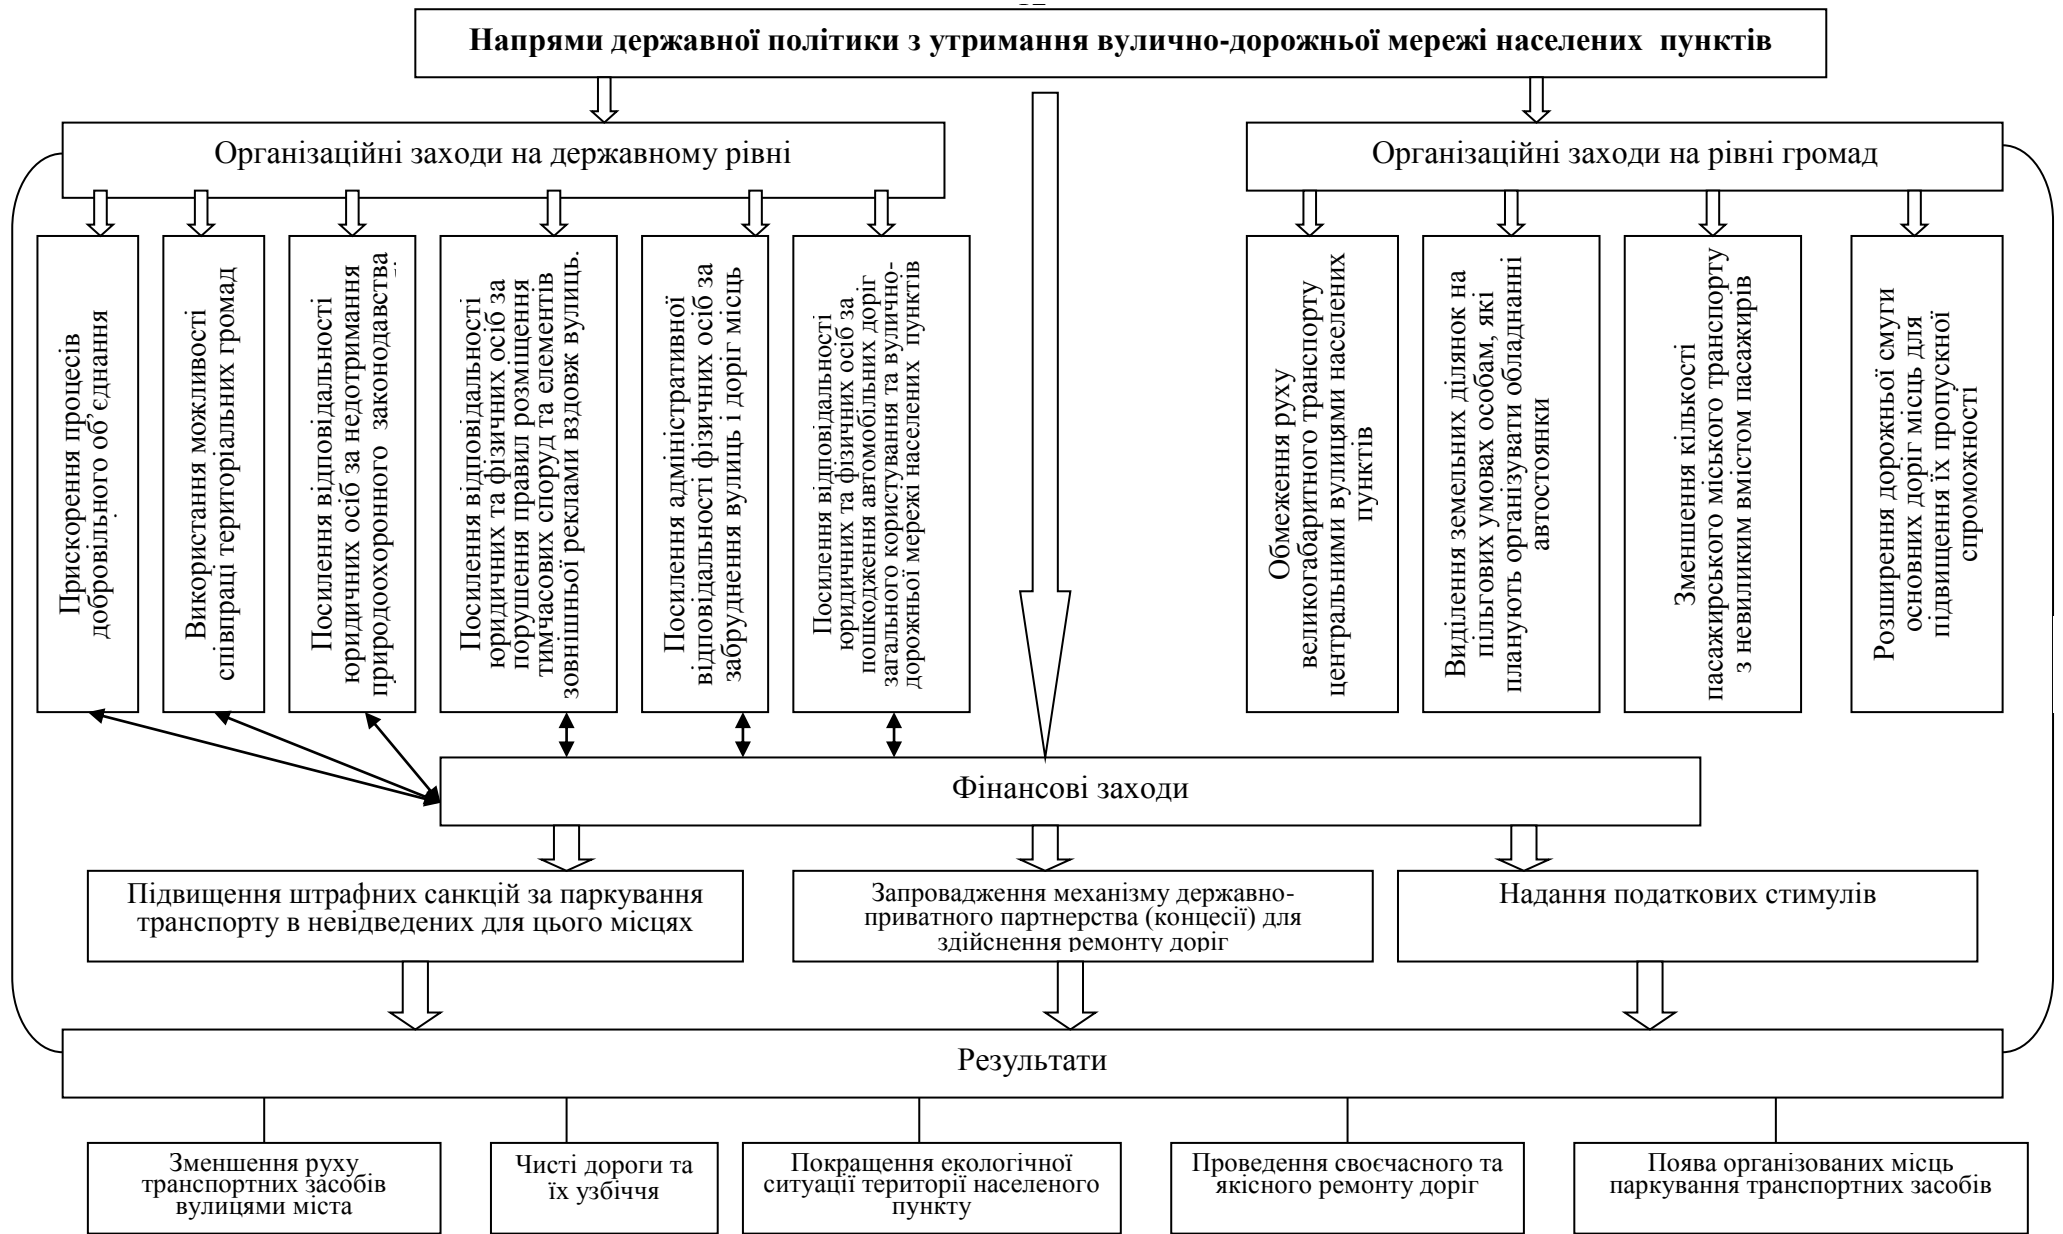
Напрями державної політики з утримання вулично-дорожньої мережі населених пунктів

Організаційні заходи на державному рівні

Організаційні заходи на рівні громад

Прискорення процесів добровільного об’єднання

Використання можливості співпраці територіальних громад

Посилення відповідальності юридичних осіб за недотримання природоохоронного законодавства

Посилення відповідальності юридичних та фізичних осіб за порушення правил розміщення тимчасових споруд та елементів зовнішньої реклами вздовж вулиць.

Посилення адміністративної відповідальності фізичних осіб за забруднення вулиць і доріг місць

Посилення відповідальності юридичних та фізичних осіб за пошкодження автомобільних доріг загального користування та вулично-дорожньої мережі населених пунктів

Обмеження руху великогабаритного транспорту центральними вулицями населених пунктів

Виділення земельних ділянок на пільгових умовах особам, які планують організувати обладнанні автостоянки

Зменшення кількості пасажирського міського транспорту з невеликим вмістом пасажирів

Розширення дорожньої смуги основних доріг місць для підвищення їх пропускної спроможності

Фінансові заходи

Підвищення штрафних санкцій за паркування транспорту в невідведених для цього місцях

Запровадження механізму державно-приватного партнерства (концесії) для здійснення ремонту доріг

Надання податкових стимулів

Результати

Зменшення руху транспортних засобів вулицями міста

Чисті дороги та їх узбіччя

Покращення екологічної ситуації території населеного пункту

Проведення своєчасного та якісного ремонту доріг

Поява організованих місць паркування транспортних засобів